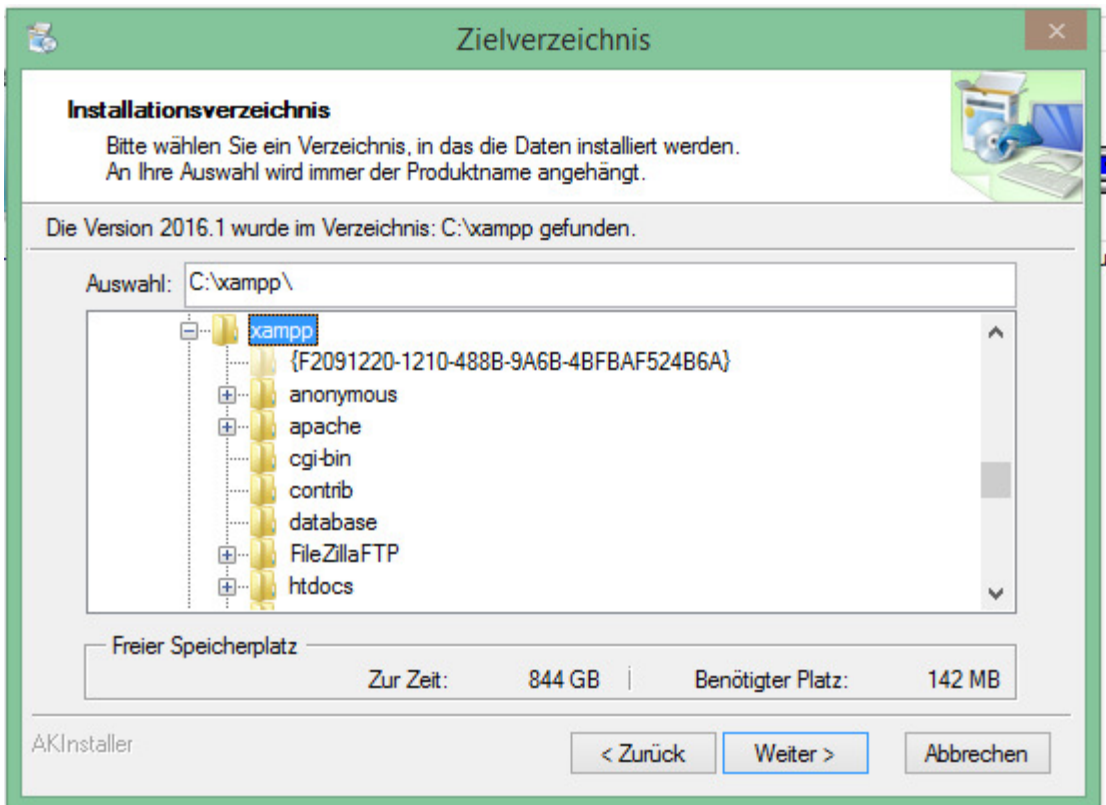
Zielverzeichnis

Installationsverzeichnis

Bitte wählen Sie ein Verzeichnis, in das die Daten installiert werden.
An Ihre Auswahl wird immer der Produktname angehängt.

Die Version 2016.1 wurde im Verzeichnis: C:\xampp gefunden.

Auswahl: C:\xampp\

xampp
{F2091220-1210-488B-9A6B-4BFBAF524B6A}
anonymous
apache
cgi-bin
contrib
database
FileZillaFTP
htdocs

Freier Speicherplatz

Zur Zeit: 844 GB

Benötigter Platz: 142 MB

AKInstaller

< Zurück

Weiter >

Abbrechen